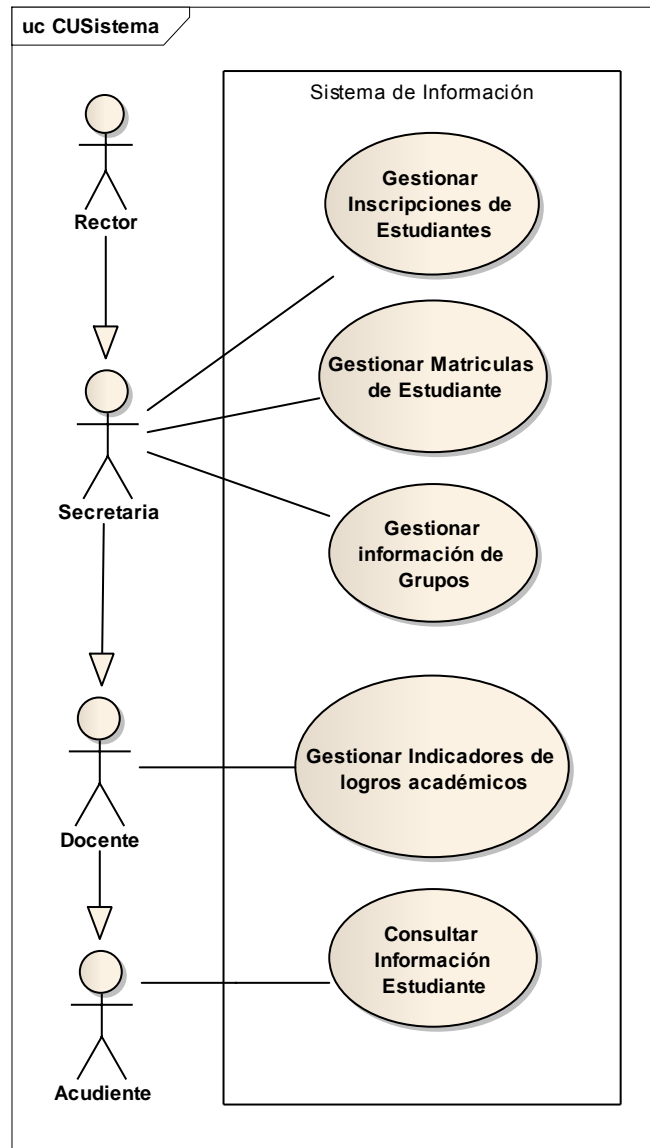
uc CUSistema

Sistema de Información

Rector

Gestionar Inscripciones de Estudiantes

Gestionar Matriculas de Estudiante

Secretaria

Gestionar información de Grupos

Gestionar Indicadores de logros académicos

Docente

Consultar Información Estudiante

Acudiente